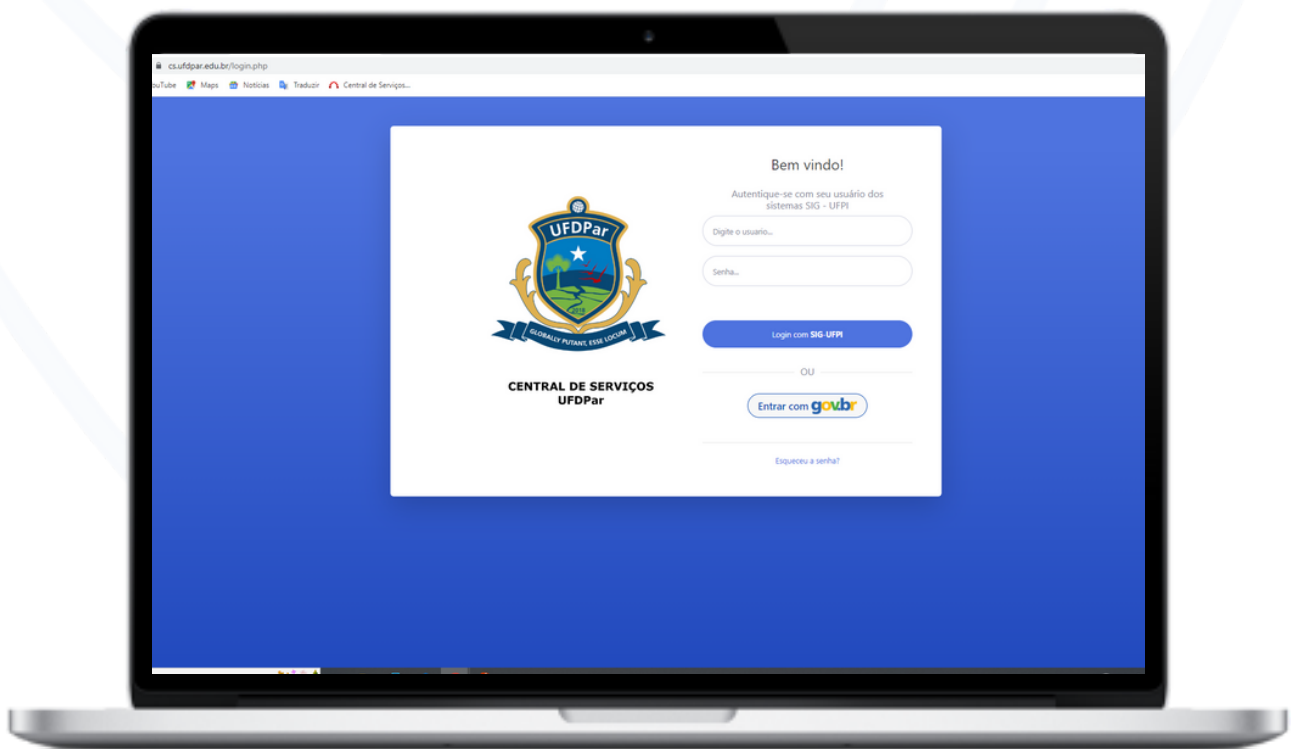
cs.ufdpar.edu.br/login.php

ouTube Maps Notícias Traduzir Central de Serviços...

UFDPar

2018

GLOBALLY PUTANT, ESSE LOCUM

CENTRAL DE SERVIÇOS
UFDPar

Bem vindo!

Autentique-se com seu usuário dos sistemas SIG - UFPI

Digite o usuario...

Senha...

Login com SIG-UFPI

OU

Entrar com gov.br

Esqueceu a senha?